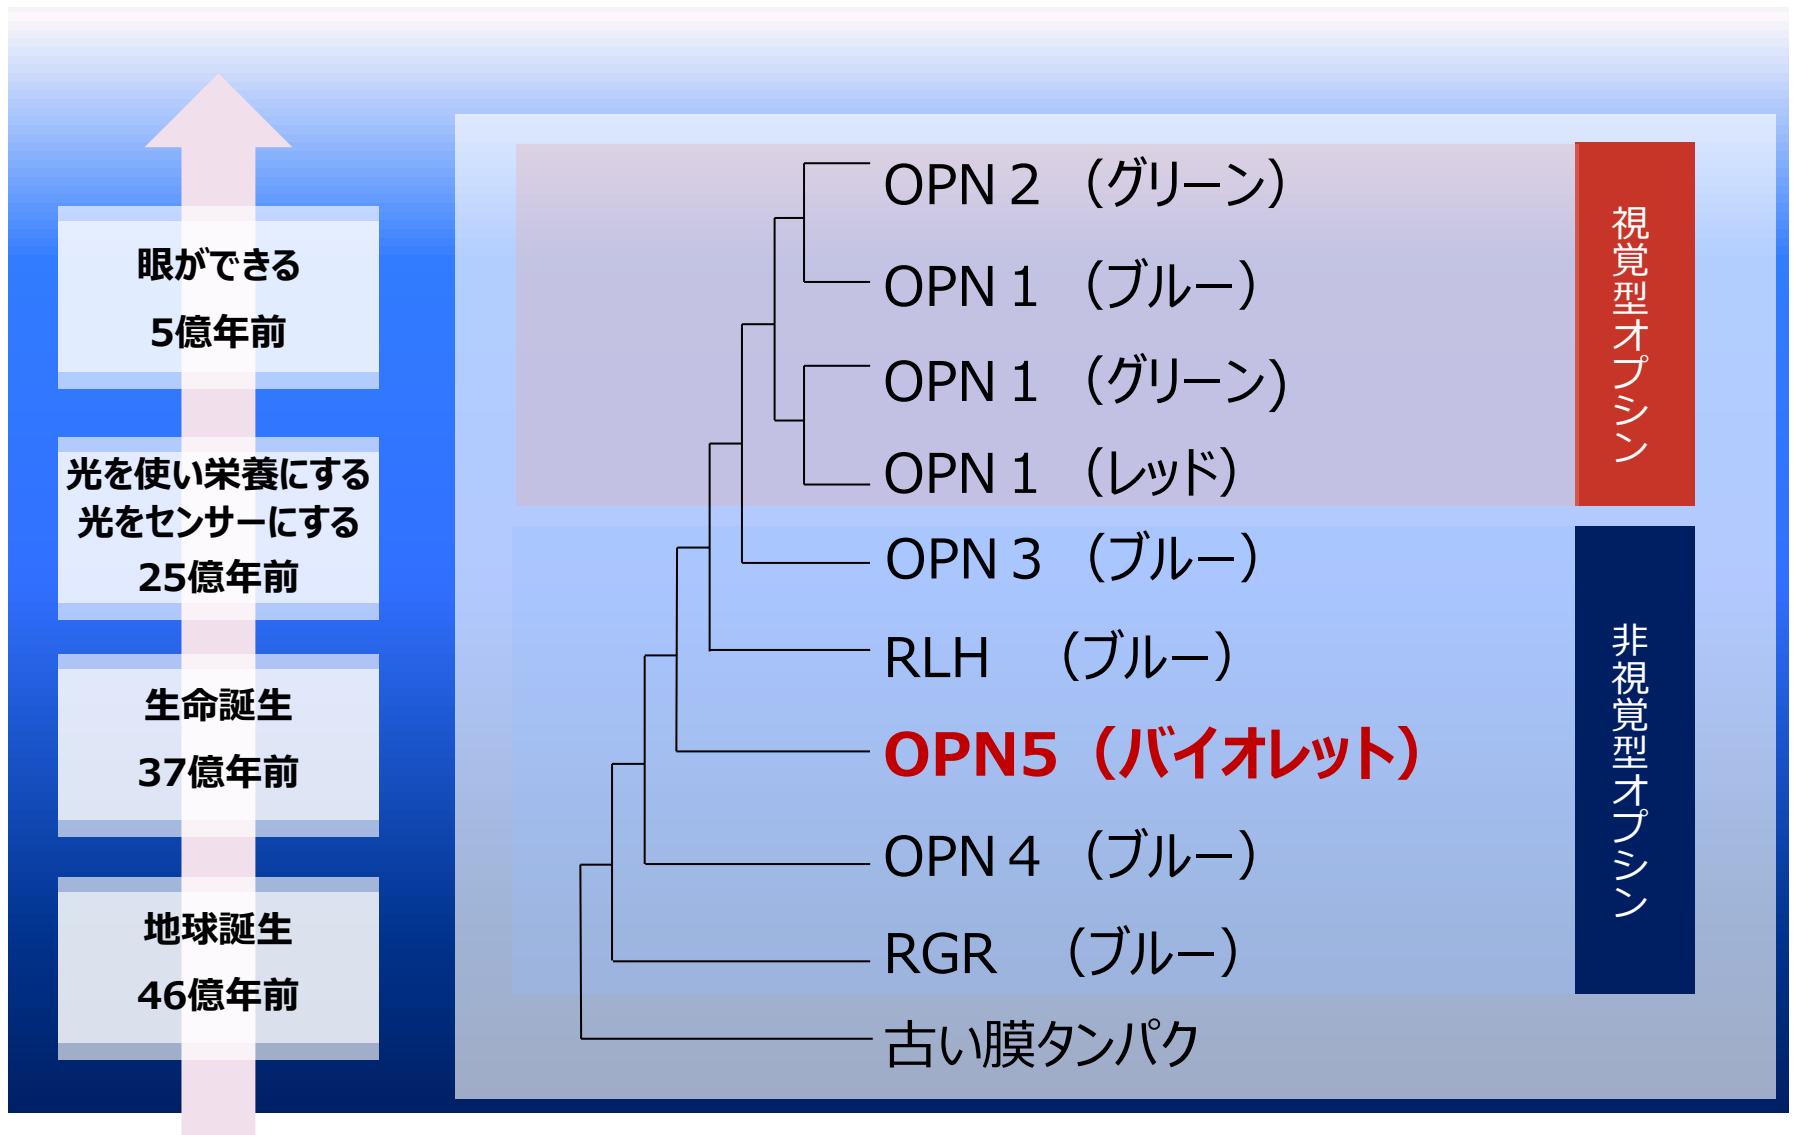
眼ができる
5億年前

光を使い栄養にする
光をセンサーにする
25億年前

生命誕生
37億年前

地球誕生
46億年前

OPN 2 （グリーン）
OPN 1 （ブルー）
OPN 1 （グリーン）
OPN 1 （レッド）
OPN 3 （ブルー）
RLH （ブルー）
OPN5（バイオレット）
OPN 4 （ブルー）
RGR （ブルー）
古い膜タンパク

視覚型オプシン

非視覚型オプシン